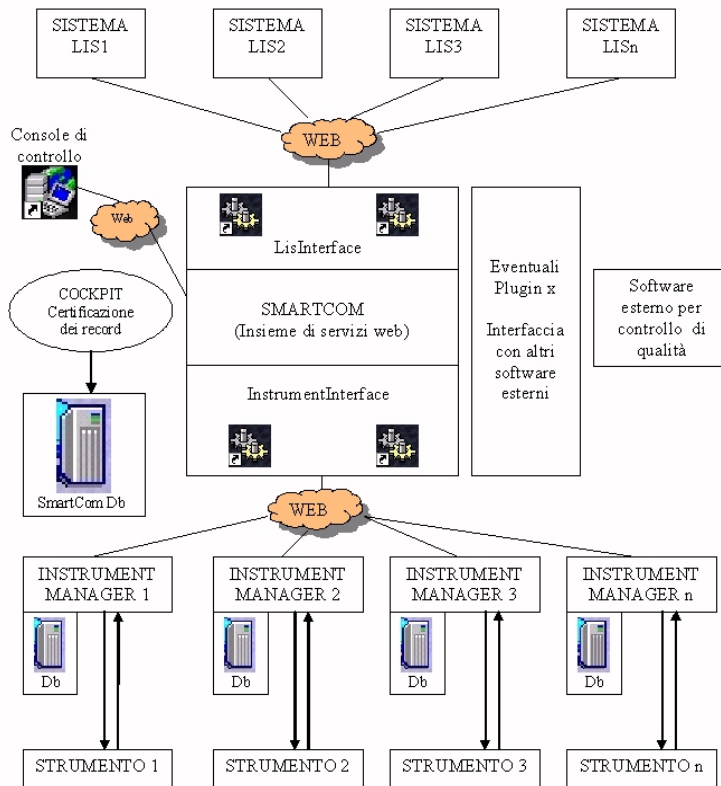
SISTEMA LIS1

SISTEMA LIS2

SISTEMA LIS3

SISTEMA LISn

WEB

Console di controllo

Web

LisInterface

SMARTCOM
(Insieme di servizi web)

InstrumentInterface

Eventuali Plugin x

Interfaccia con altri software esterni

Software esterno per controllo di qualità

COCKPIT
Certificazione dei record

SmartCom Db

WEB

INSTRUMENT MANAGER 1

Db

INSTRUMENT MANAGER 2

Db

INSTRUMENT MANAGER 3

Db

INSTRUMENT MANAGER n

Db

STRUMENTO 1

STRUMENTO 2

STRUMENTO 3

STRUMENTO n